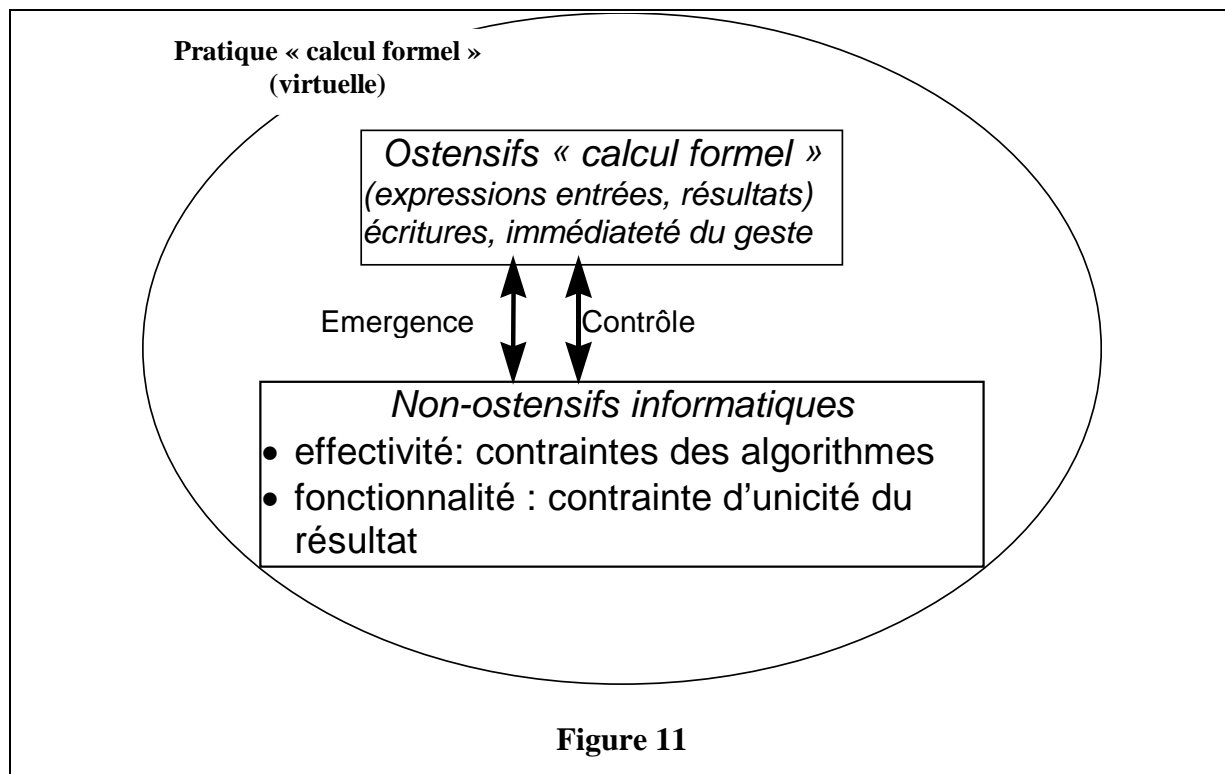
Pratique « calcul formel » (virtuelle)

Ostensifs « calcul formel »
(expressions entrées, résultats)
écritures, immédiateté du geste

Emergence

Contrôle

Non-ostensifs informatiques
• effectivité: contraintes des algorithmes
• fonctionnalité : contrainte d'unicité du résultat

Figure 11